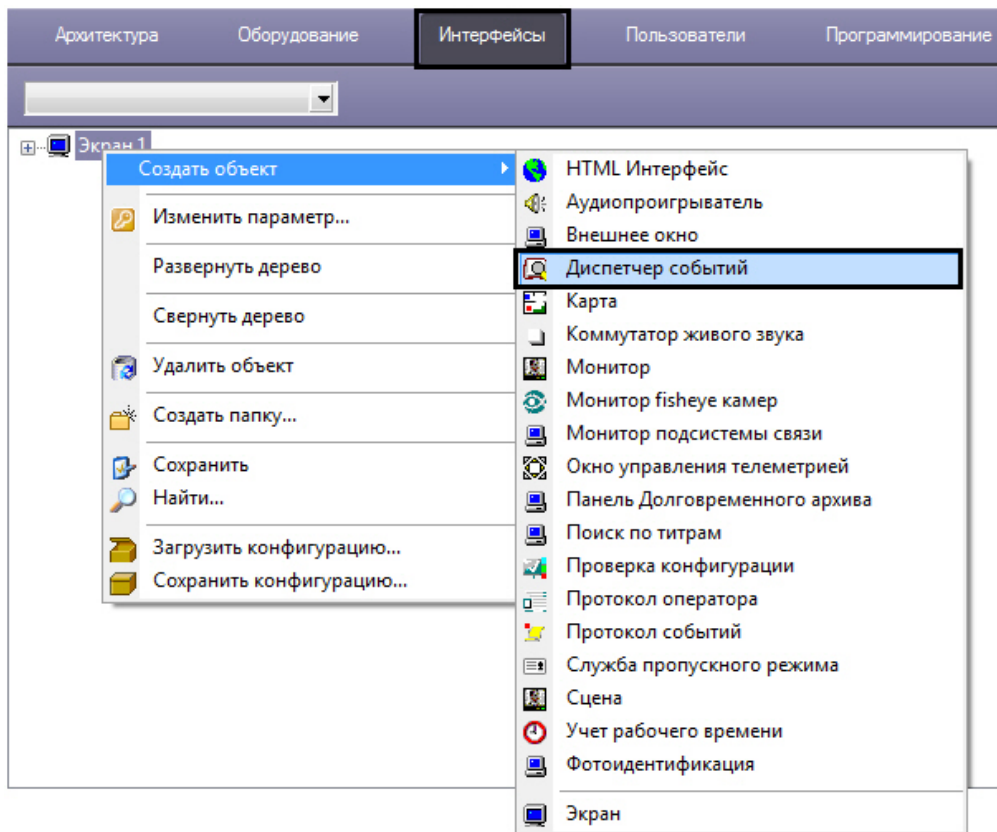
Архитектура Оборудование Интерфейсы Пользователи Программирование

Экран 1

Создать объект
Изменить параметр...
Развернуть дерево
Свернуть дерево
Удалить объект
Создать папку...
Сохранить
Найти...
Загрузить конфигурацию...
Сохранить конфигурацию...

HTML Интерфейс
Аудиопроигрыватель
Внешнее окно
Диспетчер событий
Карта
Коммутатор живого звука
Монитор
Монитор fisheye камер
Монитор подсистемы связи
Окно управления телеметрией
Панель Долговременного архива
Поиск по титрам
Проверка конфигурации
Протокол оператора
Протокол событий
Служба пропускного режима
Сцена
Учет рабочего времени
Фотоидентификация
Экран